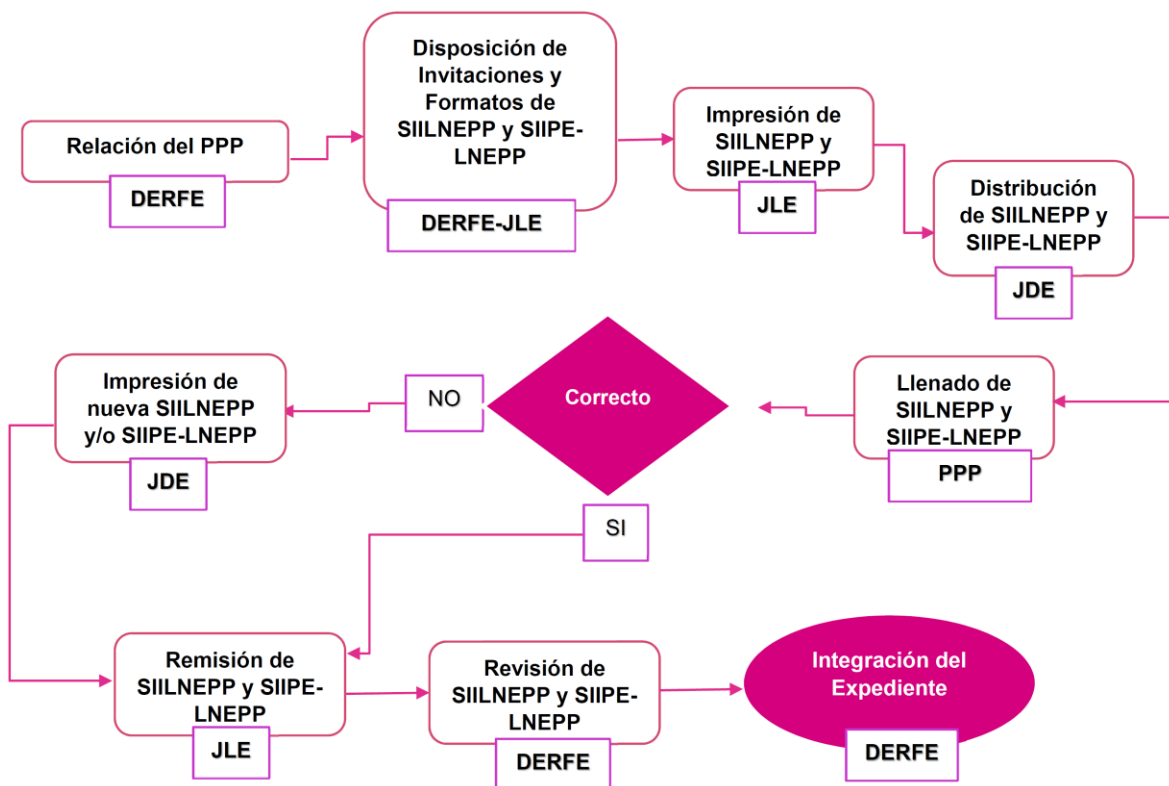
Relación del PPP
DERFE

Disposición de Invitaciones y Formatos de SIILNEPP y SIIPE-LNEPP
DERFE-JLE

Impresión de SIILNEPP y SIIPE-LNEPP
JLE

Distribución de SIILNEPP y SIIPE-LNEPP
JDE

Llenado de SIILNEPP y SIIPE-LNEPP
PPP

Correcto

NO

Impresión de nueva SIILNEPP y/o SIIPE-LNEPP
JDE

SI

Remisión de SIILNEPP y SIIPE-LNEPP
JLE

Revisión de SIILNEPP y SIIPE-LNEPP
DERFE

Integración del Expediente
DERFE